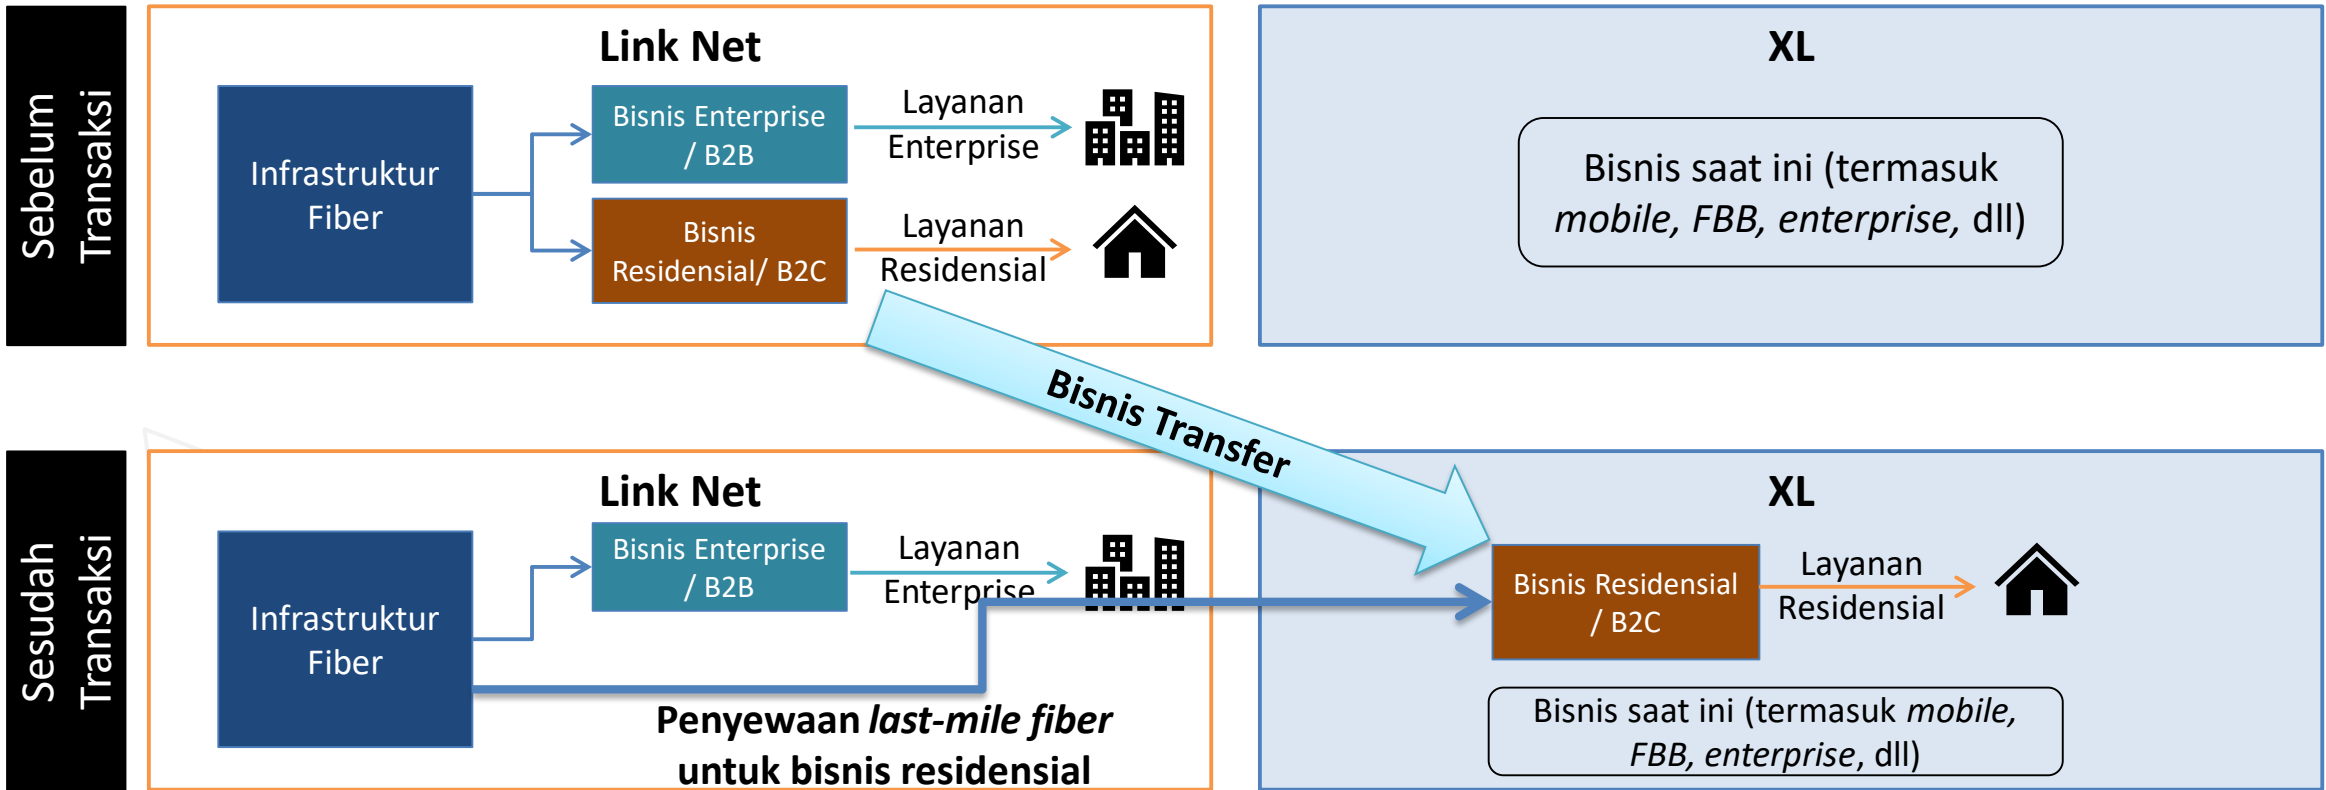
Sebelum Transaksi

Link Net

Infrastruktur Fiber

Bisnis Enterprise / B2B

Layanan Enterprise

Bisnis Residensial/ B2C

Layanan Residensial

XL

Bisnis saat ini (termasuk *mobile, FBB, enterprise,* dll)

Bisnis Transfer

Sesudah Transaksi

Link Net

Infrastruktur Fiber

Bisnis Enterprise / B2B

Layanan Enterprise

**Penyewaan *last-mile fiber* untuk bisnis residensial**

XL

Bisnis Residensial / B2C

Layanan Residensial

Bisnis saat ini (termasuk *mobile, FBB, enterprise*, dll)